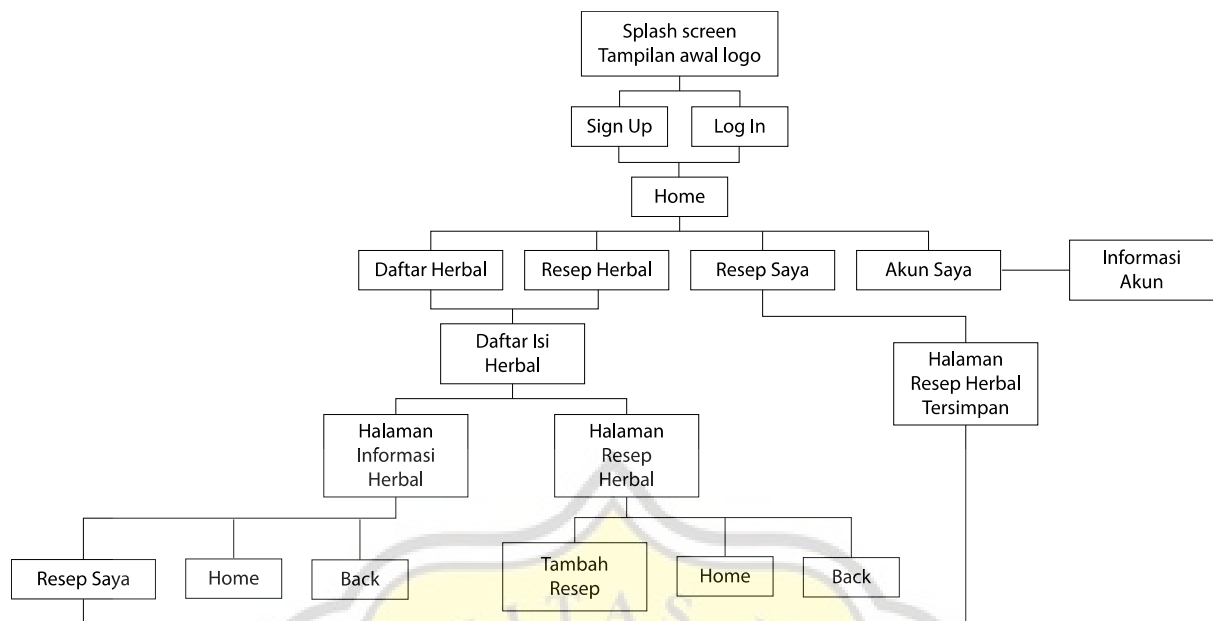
Splash screen
Tampilan awal logo

Sign Up

Log In

Home

Daftar Herbal

Resep Herbal

Resep Saya

Akun Saya

Informasi
Akun

Daftar Isi
Herbal

Halaman
Resep Herbal
Tersimpan

Halaman
Informasi
Herbal

Halaman
Resep
Herbal

Resep Saya

Home

Back

Tambah
Resep

Home

Back